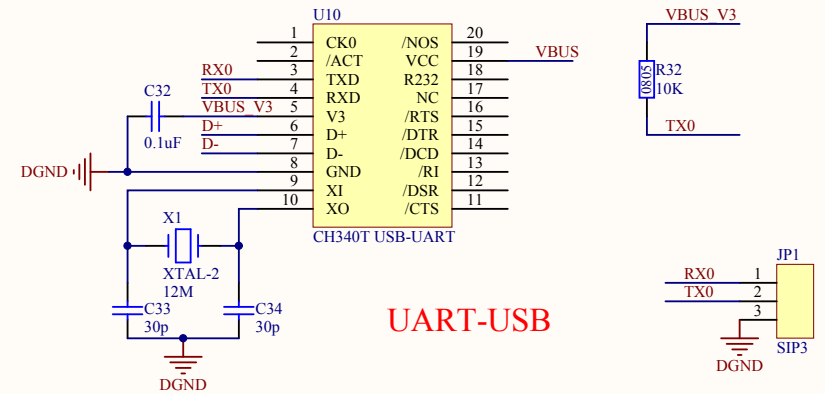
U10
1 CK0
2 /ACT
RX0 3 TXD
TX0 4 RXD
C32
VBUS_V3 5 V3
D+ 6 D+
0.1uF
D- 7 D-
DGND
8 GND
9 XI
10 XO
20 /NOS
19 VCC VBUS
18 R232
17 NC
16 /RTS
15 /DTR
14 /DCD
13 /RI
12 /DSR
11 /CTS
CH340T USB-UART
X1
XTAL-2
12M
C33
30p
C34
30p
DGND
UART-USB
VBUS_V3
0805 R32
10K
TX0
JP1
RX0 1
TX0 2
3
SIP3
DGND